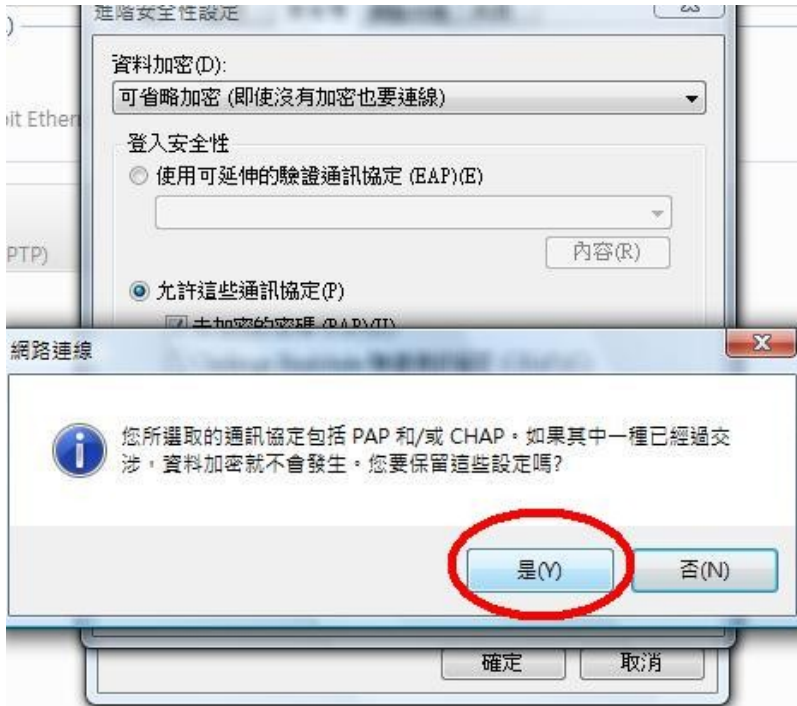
進階安全性設定

資料加密(D):

可省略加密 (即使沒有加密也要連線)

登入安全性

使用可延伸的驗證通訊協定 (EAP)(E)

內容(R)

允許這些通訊協定(P)

未加密的密碼 (PAP)(U)

it Ethen

PTP)

網路連線

您所選取的通訊協定包括 PAP 和/或 CHAP。如果其中一種已經過交涉，資料加密就不會發生。您要保留這些設定嗎?

是(Y)

否(N)

確定

取消